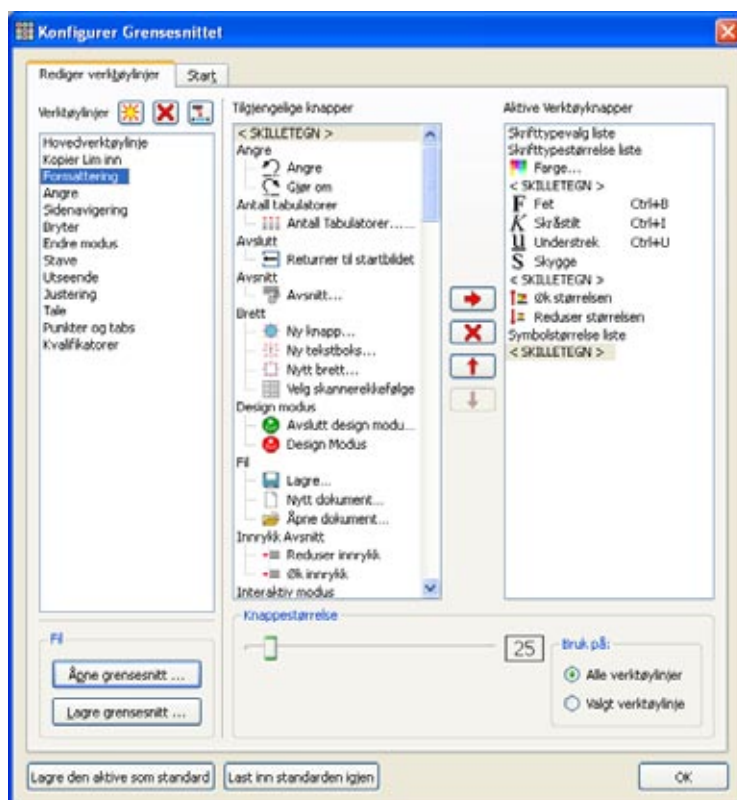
Konfigurer Grensesnittet

Rediger verktøylinjer
Start

Verktøylinjer

Hovedverktøylinje
Kopier Lim inn
Formattering
Angre
Sidenavigering
Bryter
Endre modus
Stave
Utseende
Justering
Tale
Punkter og tabs
Kvalifikatorer

Tilgjengelige knapper

< SKILLETEGN >
Angre
Angre
Gjør om
Antall tabulatorer
Antall Tabulatorer......
Avslutt
Returner til startbildet
Avsnitt
Avsnitt...
Brett
Ny knapp...
Ny tekstboks...
Nytt brett...
Velg skannerekkefølge
Design modus
Avslutt design modu...
Design Modus
Fil
Lagre...
Nytt dokument...
Åpne dokument...
Innrykk Avsnitt
Reduser innrykk
Øk innrykk
Interaktiv modus

Aktive Verktøyknapper

Skrifttypevalg liste
Skrifttypestørrelse liste
Farge...
< SKILLETEGN >
F Fet Ctrl+B
K Skråstilt Ctrl+I
U Understrek Ctrl+U
S Skygge
< SKILLETEGN >
Øk størrelsen
Reduser størrelsen
Symbolstørrelse liste
< SKILLETEGN >

Fil
Åpne grensesnitt ...
Lagre grensesnitt ...

Knappestørrelse
25
Bruk på:
Alle verktøylinjer
Valgt verktøylinje

Lagre den aktive som standard
Last inn standarden igjen
OK